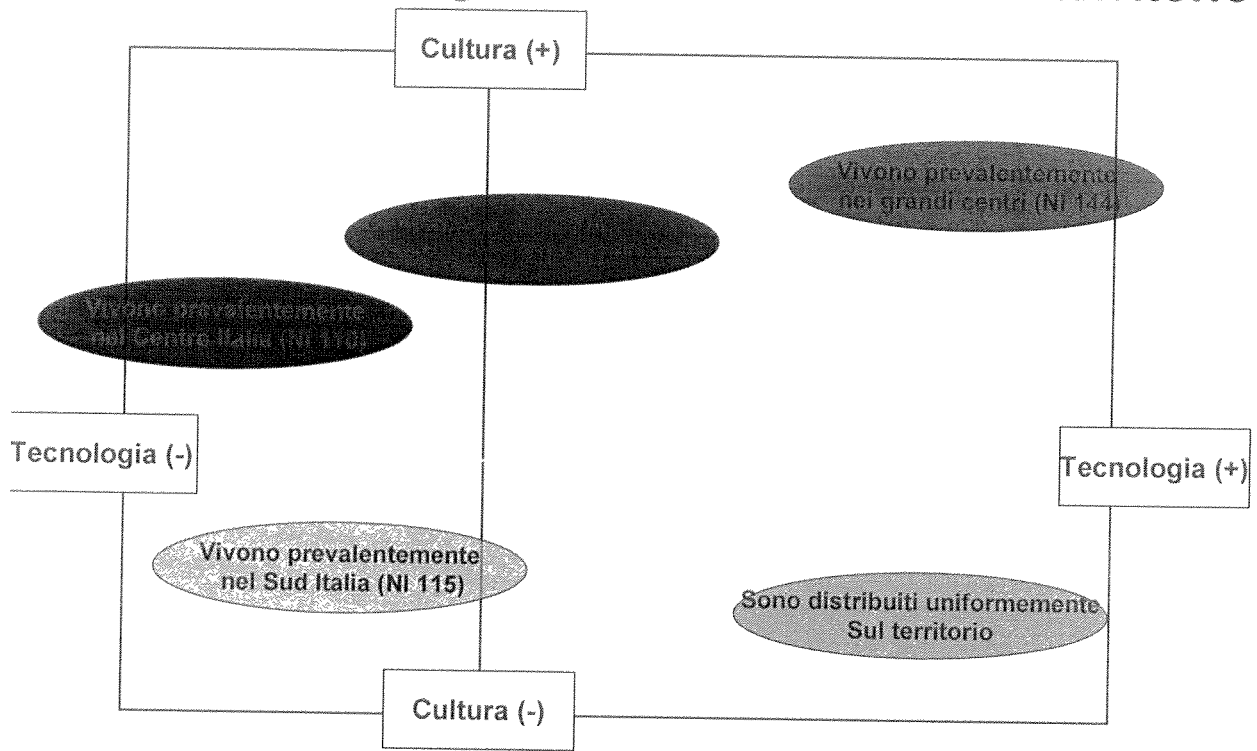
Cultura (+)

Vivono prevalentemente nei grandi centri (NI 144)

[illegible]

Vivono prevalentemente nel Centro Italia (NI 11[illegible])

Tecnologia (-)

Tecnologia (+)

Vivono prevalentemente nel Sud Italia (NI 115)

Sono distribuiti uniformemente Sul territorio

Cultura (-)